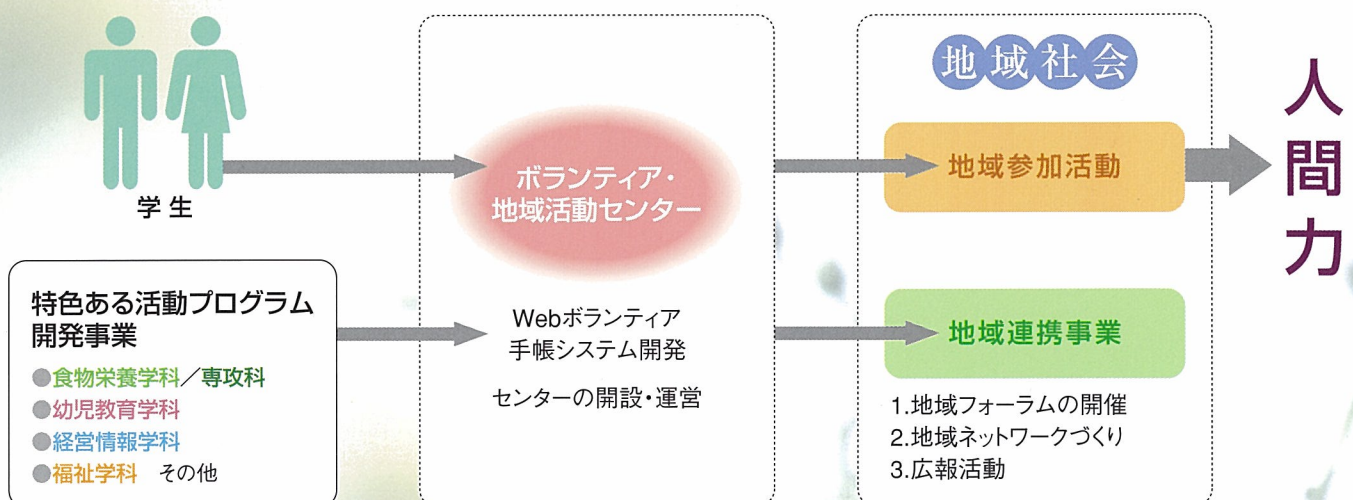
学生

特色ある活動プログラム開発事業

●食物栄養学科／専攻科
●幼児教育学科
●経営情報学科
●福祉学科　その他

ボランティア・地域活動センター

Webボランティア手帳システム開発

センターの開設・運営

地域社会

地域参加活動

地域連携事業

1.地域フォーラムの開催
2.地域ネットワークづくり
3.広報活動

人間力